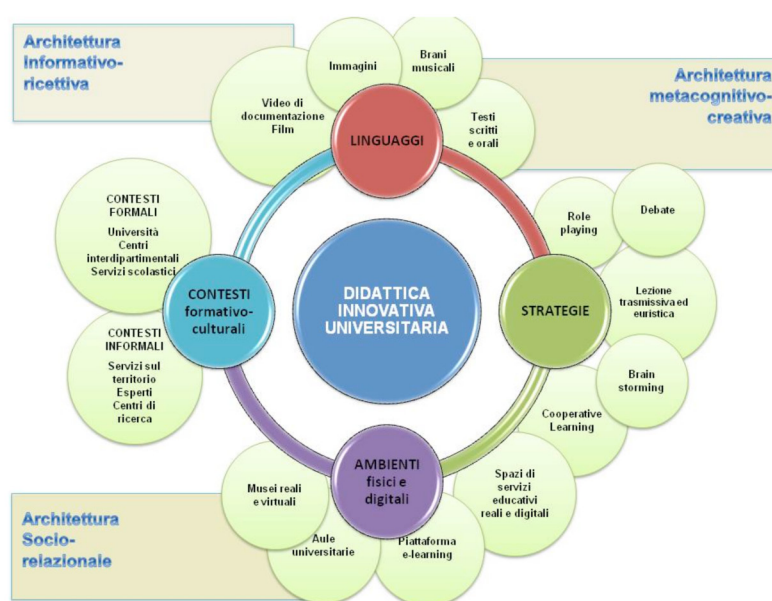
Architettura informativo-ricettiva

Architettura metacognitivo-creativa

Immagini

Brani musicali

Video di documentazione Film

LINGUAGGI

Testi scritti e orali

CONTESTI FORMALI
Università
Centri interdipartimentali
Servizi scolastici

Role playing

Debate

DIDATTICA INNOVATIVA UNIVERSITARIA

CONTESTI formativo-culturali

STRATEGIE

Lezione trasmissiva ed euristica

CONTESTI INFORMALI
Servizi sul territorio
Esperti
Centri di ricerca

Brain storming

Cooperative Learning

AMBIENTI fisici e digitali

Musei reali e virtuali

Spazi di servizi educativi reali e digitali

Architettura Socio-relazionale

Aule universitarie

Piattaforma e-learning